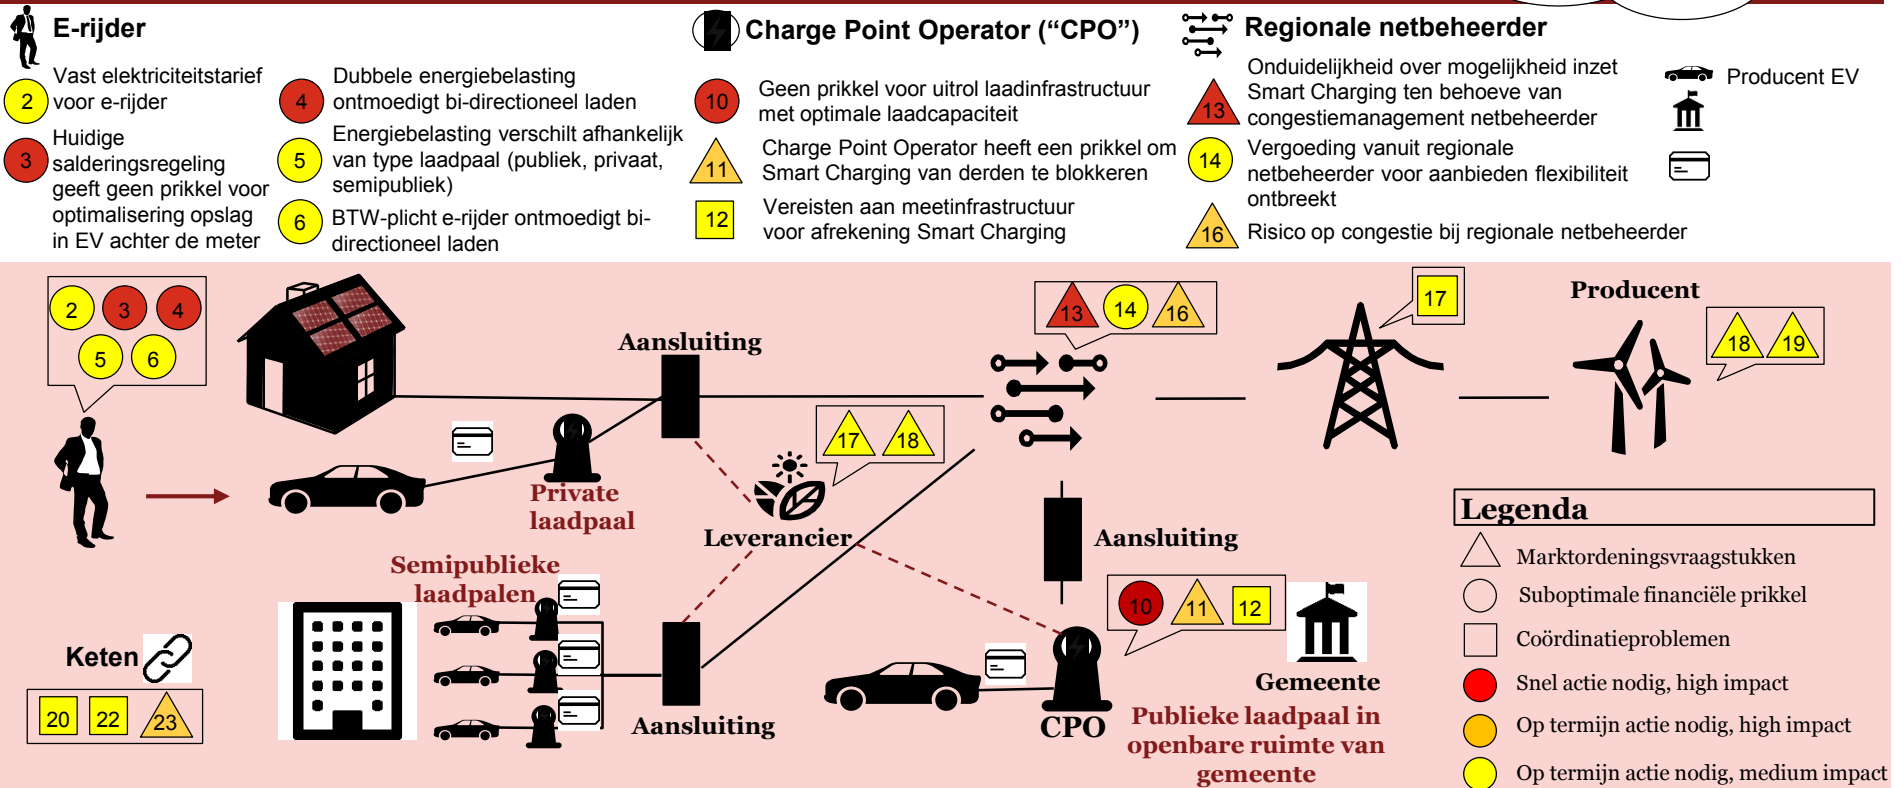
E-rijder

2 Vast elektriciteitstarief voor e-rijder

3 Huidige salderingsregeling geeft geen prikkel voor optimalisering opslag in EV achter de meter

4 Dubbele energiebelasting ontmoedigt bi-directioneel laden

5 Energiebelasting verschilt afhankelijk van type laadpaal (publiek, privaat, semipubliek)

6 BTW-plicht e-rijder ontmoedigt bi-directioneel laden

Charge Point Operator ("CPO")

10 Geen prikkel voor uitrol laadinfrastructuur met optimale laadcapaciteit

11 Charge Point Operator heeft een prikkel om Smart Charging van derden te blokkeren

12 Vereisten aan meetinfrastructuur voor afrekening Smart Charging

Regionale netbeheerder

13 Onduidelijkheid over mogelijkheid inzet Smart Charging ten behoeve van congestiemanagement netbeheerder

14 Vergoeding vanuit regionale netbeheerder voor aanbieden flexibiliteit ontbreekt

16 Risico op congestie bij regionale netbeheerder

Producent EV

2 3 4 5 6

Aansluiting

Private laadpaal

17 18

Leverancier

13 14 16

17

Producent

18 19

Aansluiting

Semipublieke laadpalen

Keten

20 22 23

Aansluiting

10 11 12

Gemeente

CPO

Publieke laadpaal in openbare ruimte van gemeente

Legenda

Marktordeningsvraagstukken

Suboptimale financiële prikkel

Coördinatieproblemen

Snel actie nodig, high impact

Op termijn actie nodig, high impact

Op termijn actie nodig, medium impact